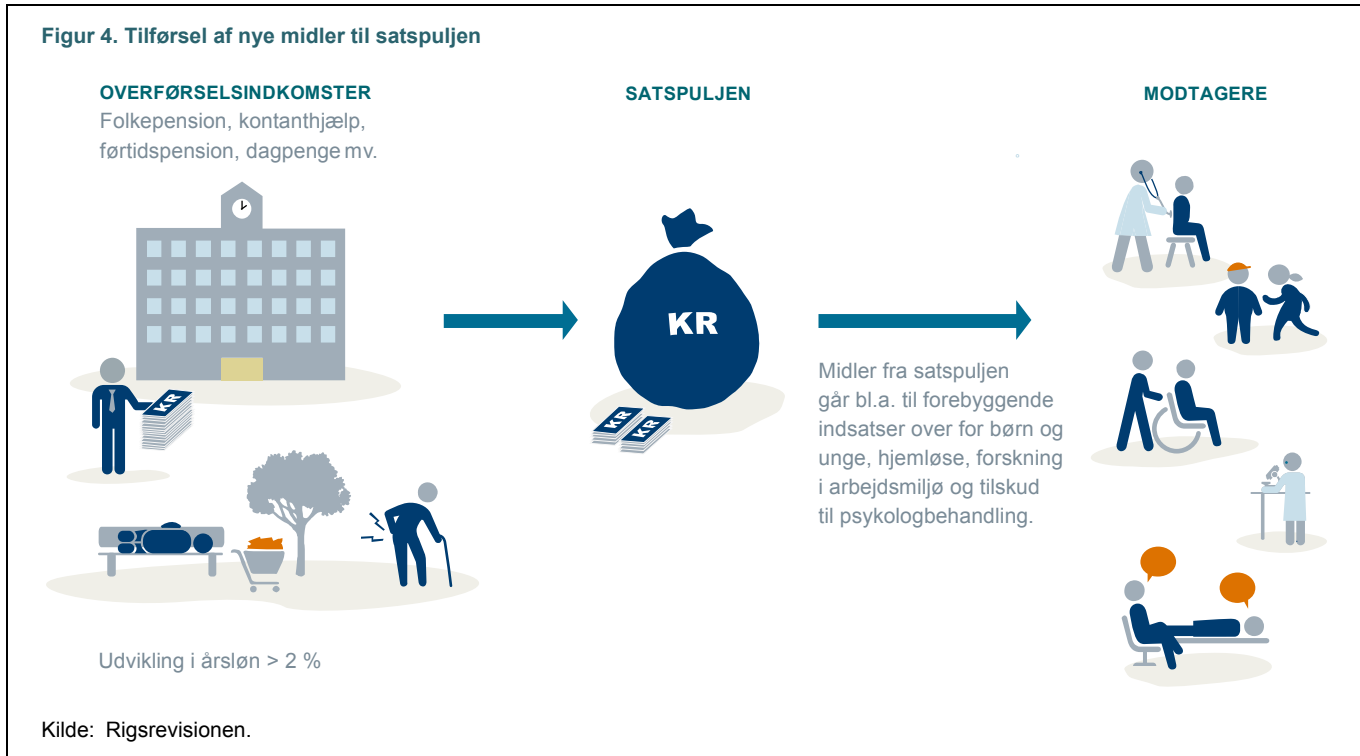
Figur 4. Tilførsel af nye midler til satspuljen

OVERFØRSELSINDKOMSTER
Folkepension, kontanthjælp, førtidspension, dagpenge mv.

KR

Udvikling i årsløn > 2 %

SATSPULJEN

KR

KR KR

MODTAGERE

Midler fra satspuljen går bl.a. til forebyggende indsatser over for børn og unge, hjemløse, forskning i arbejdsmiljø og tilskud til psykologbehandling.

Kilde: Rigsrevisionen.